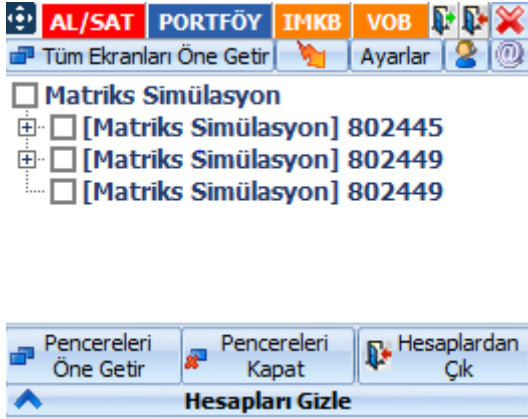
AL/SAT PORTFÖY IMKB VOB

Tüm Ekranları Öne Getir Ayarlar

Matriks Simülasyon
[Matriks Simülasyon] 802445
[Matriks Simülasyon] 802449
[Matriks Simülasyon] 802449

Pencereleri Öne Getir
Pencereleri Kapat
Hesaplardan Çık

Hesapları Gizle